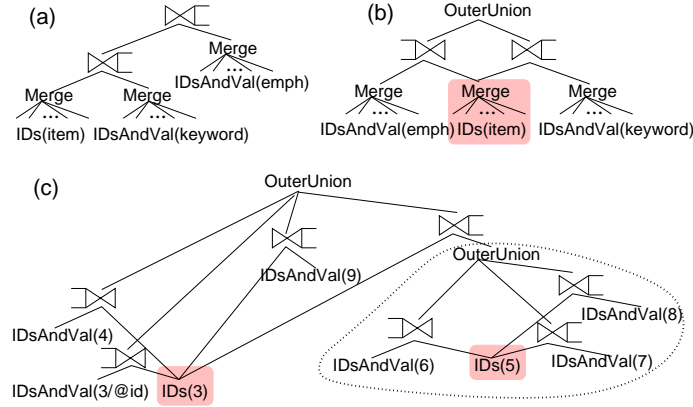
(a)

Merge
...
IDsAndVal(emph)
Merge
...
Merge
...
IDs(item)
IDsAndVal(keyword)

(b)

OuterUnion
Merge
...
Merge
...
Merge
...
IDsAndVal(emph)
IDs(item)
IDsAndVal(keyword)

(c)

OuterUnion
IDsAndVal(9)
OuterUnion
IDsAndVal(4)
IDsAndVal(8)
IDsAndVal(3/@id)
IDs(3)
IDsAndVal(6)
IDs(5)
IDsAndVal(7)